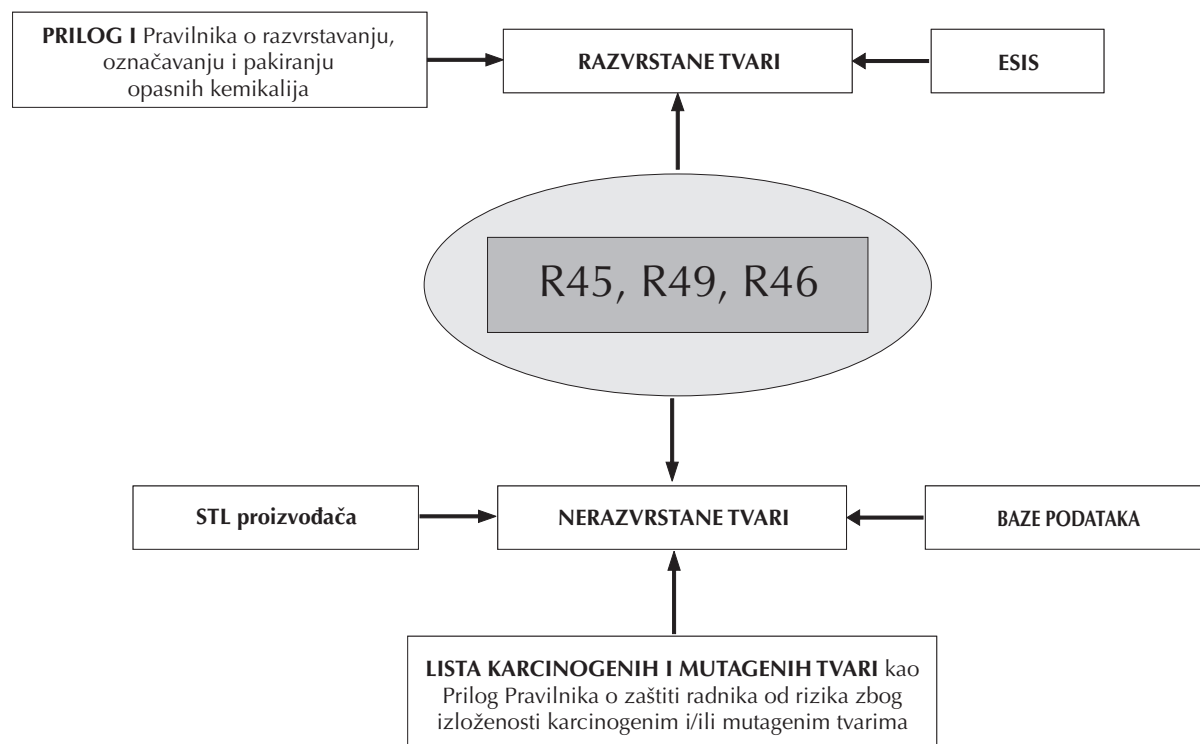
**PRILOG I** Pravilnika o razvrstavanju, označavanju i pakiranju opasnih kemikalija

**RAZVRSTANE TVARI**

**ESIS**

R45, R49, R46

**STL proizvođača**

**NERAZVRSTANE TVARI**

**BAZE PODATAKA**

**LISTA KARCINOGENIH I MUTAGENIH TVARI** kao Prilog Pravilnika o zaštiti radnika od rizika zbog izloženosti karcinogenim i/ili mutagenim tvarima